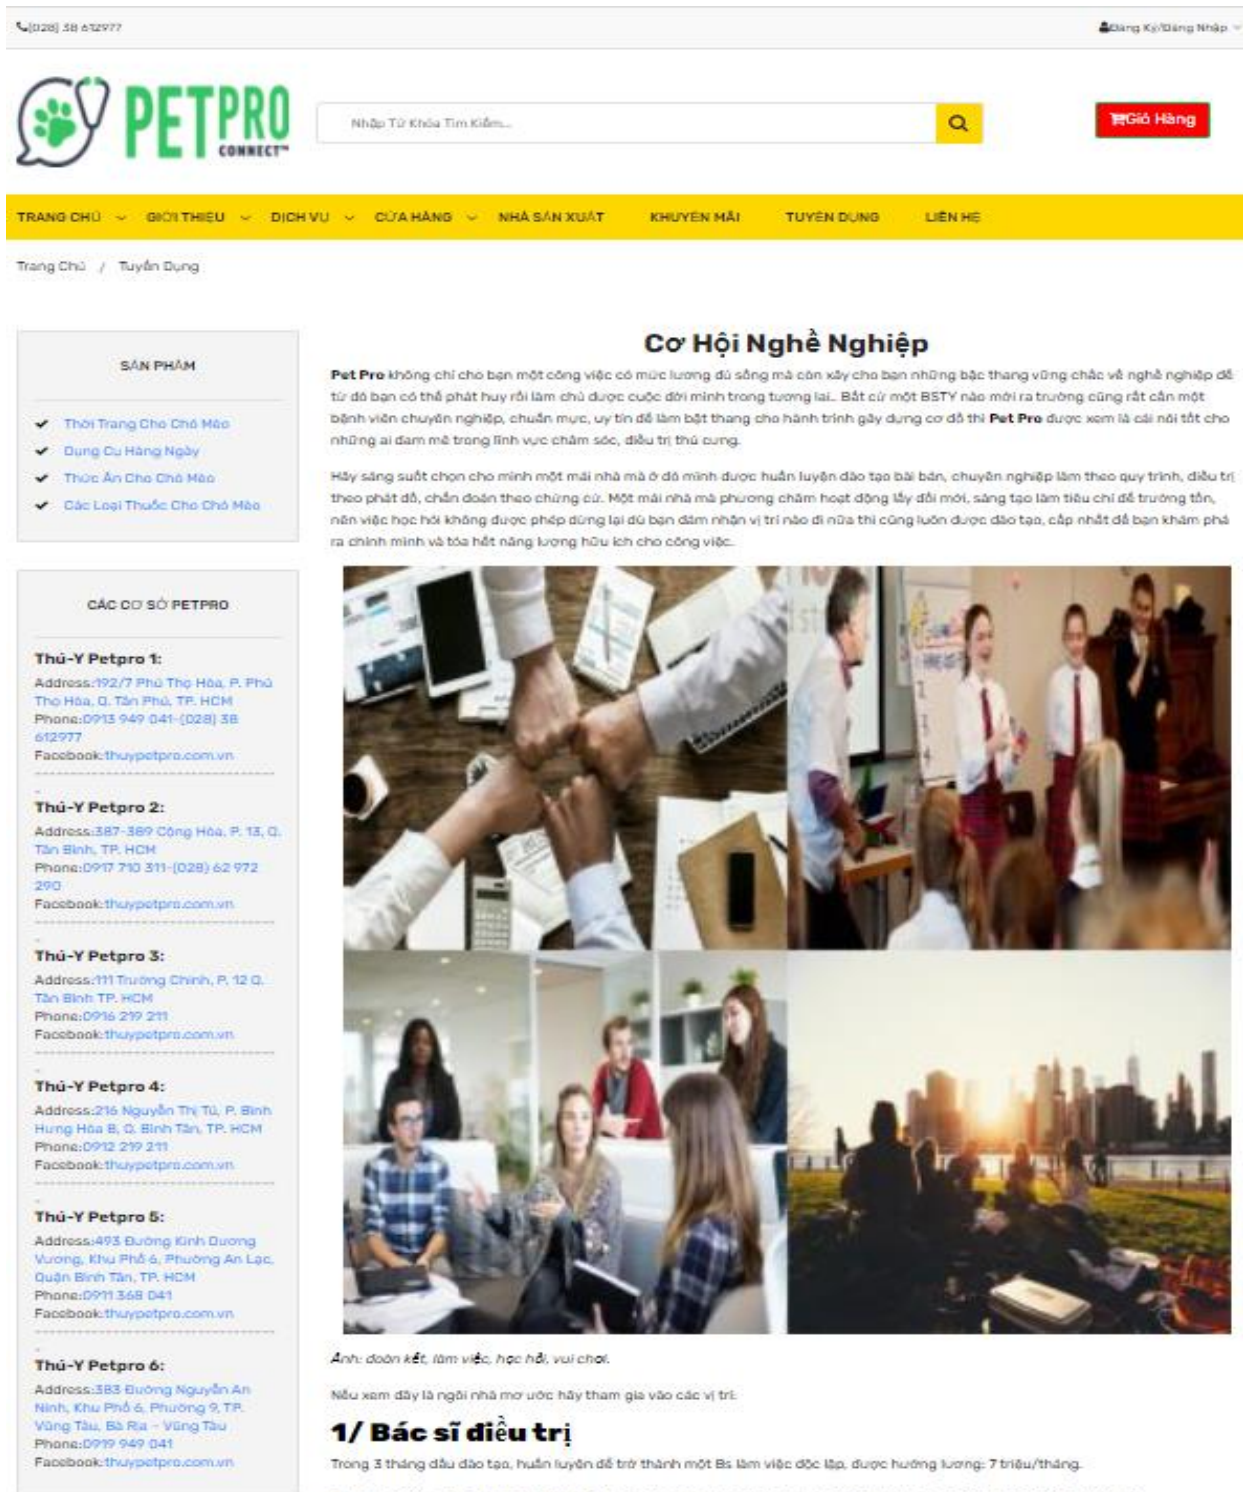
(028) 38 612977

Đăng Ký/Đăng Nhập

PETPRO CONNECT™

Nhập Từ Khóa Tìm Kiếm...

Giỏ Hàng

TRANG CHỦ GIỚI THIỆU DỊCH VỤ CỬA HÀNG NHÀ SẢN XUẤT KHUYẾN MÃI TUYỂN DỤNG LIÊN HỆ

Trang Chủ / Tuyển Dụng

SẢN PHẨM

Thời Trang Cho Chó Mèo
Dụng Cụ Hằng Ngày
Thức Ăn Cho Chó Mèo
Các Loại Thuốc Cho Chó Mèo

CÁC CƠ SỞ PETPRO

Thú-Y Petpro 1:
Address:192/7 Phú Thọ Hòa, P. Phú Thọ Hòa, Q. Tân Phú, TP. HCM
Phone:0913 949 041-(028) 38 612977
Facebook:thuypetpro.com.vn

Thú-Y Petpro 2:
Address:387-389 Cộng Hòa, P. 13, Q. Tân Bình, TP. HCM
Phone:0917 710 311-(028) 62 972 290
Facebook:thuypetpro.com.vn

Thú-Y Petpro 3:
Address:111 Trường Chinh, P. 12 Q. Tân Bình TP. HCM
Phone:0916 219 211
Facebook:thuypetpro.com.vn

Thú-Y Petpro 4:
Address:216 Nguyễn Thị Tú, P. Bình Hưng Hòa B, Q. Bình Tân, TP. HCM
Phone:0912 219 211
Facebook:thuypetpro.com.vn

Thú-Y Petpro 5:
Address:493 Đường Kinh Dương Vương, Khu Phố 6, Phường An Lạc, Quận Bình Tân, TP. HCM
Phone:0911 368 041
Facebook:thuypetpro.com.vn

Thú-Y Petpro 6:
Address:383 Đường Nguyễn An Ninh, Khu Phố 6, Phường 9, TP. Vũng Tàu, Bà Rịa - Vũng Tàu
Phone:0919 949 041
Facebook:thuypetpro.com.vn

Cơ Hội Nghề Nghiệp

Pet Pro không chỉ cho bạn một công việc có mức lương đủ sống mà còn xây cho bạn những bậc thang vững chắc về nghề nghiệp để từ đó bạn có thể phát huy rồi làm chủ được cuộc đời mình trong tương lai.. Bất cứ một BSTY nào mới ra trường cũng rất cần một bệnh viện chuyên nghiệp, chuẩn mực, uy tín để làm bật thang cho hành trình gây dựng cơ đồ thì Pet Pro được xem là cái nôi tốt cho những ai đam mê trong lĩnh vực chăm sóc, điều trị thú cưng.

Hãy sáng suốt chọn cho mình một mái nhà mà ở đó mình được huấn luyện đào tạo bài bản, chuyên nghiệp làm theo quy trình, điều trị theo phát đồ, chẩn đoán theo chứng cứ. Một mái nhà mà phương châm hoạt động lấy đổi mới, sáng tạo làm tiêu chí để trưởng tồn, nên việc học hỏi không được phép dừng lại dù bạn đảm nhận vị trí nào đi nữa thì cũng luôn được đào tạo, cập nhật để bạn khám phá ra chính mình và tỏa hết năng lượng hữu ích cho công việc.

Ảnh: đoàn kết, làm việc, học hỏi, vui chơi.

Nếu xem đây là ngôi nhà mơ ước hãy tham gia vào các vị trí:

1/ Bác sĩ điều trị

Trong 3 tháng đầu đào tạo, huấn luyện để trở thành một Bs làm việc độc lập, được hưởng lương: 7 triệu/tháng.